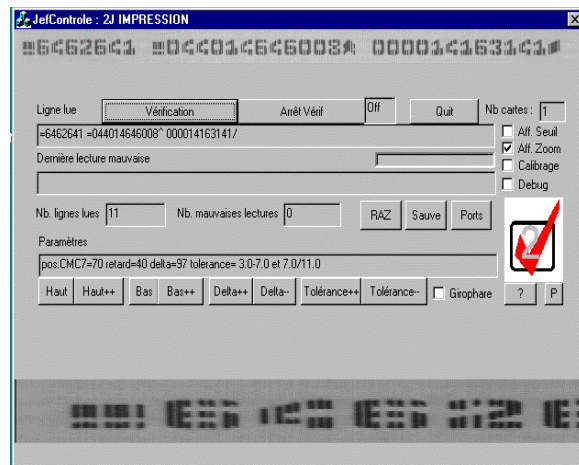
JefControle : 2J IMPRESSION

×

=6462641 =044014646008^ 000014163141/

Ligne lue

Vérification

Arrêt Vérif

Off

Quit

Nb cartes : 1

=6462641 =044014646008^ 000014163141/

Aff. Seuil

Aff. Zoom

Calibrage

Debug

Dernière lecture mauvaise

Nb. lignes lues 11

Nb. mauvaises lectures 0

RAZ

Sauve

Ports

Paramètres

pos.CMC7=70 retard=40 delta=97 tolerance= 3.0-7.0 et 7.0/11.0

Haut

Haut++

Bas

Bas++

Delta++

Delta--

Tolérance++

Tolérance--

Girophare

?

P

2

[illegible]